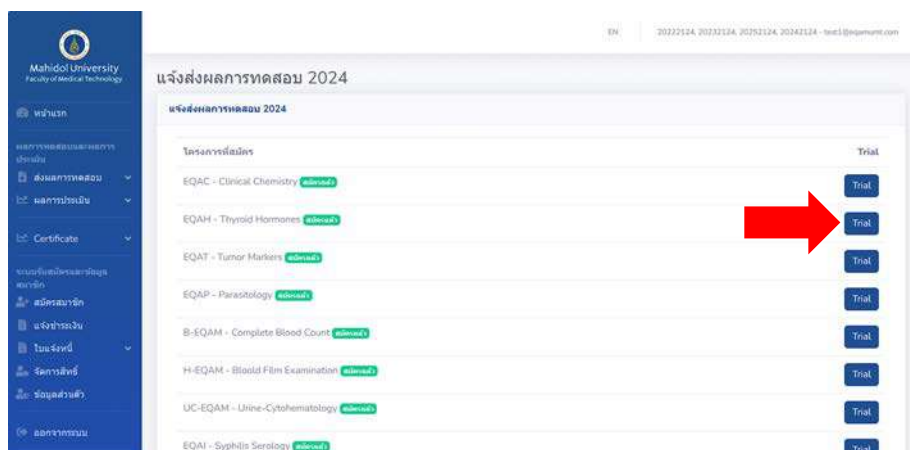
Mahidol University
Faculty of Medical Technology

หน้าแรก

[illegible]

ส่งผลการทดสอบ

ผลการประเมิน

Certificate

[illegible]

สมัครสมาชิก

แจ้งชำระเงิน

ใบแจ้งหนี้

จัดการสิทธิ์

ข้อมูลส่วนตัว

ออกจากระบบ

EN

20222124, 20232124, 20252124, 20242124 - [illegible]

แจ้งส่งผลการทดสอบ 2024

แจ้งส่งผลการทดสอบ 2024

| โครงการที่สมัคร | Trial |
|---|---|
| EQAC - Clinical Chemistry สมัครแล้ว | Trial |
| EQAH - Thyroid Hormones สมัครแล้ว | Trial |
| EQAT - Tumor Markers สมัครแล้ว | Trial |
| EQAP - Parasitology สมัครแล้ว | Trial |
| B-EQAM - Complete Blood Count สมัครแล้ว | Trial |
| H-EQAM - Blood Film Examination สมัครแล้ว | Trial |
| UC-EQAM - Urine-Cytohematology สมัครแล้ว | Trial |
| EQAI - Syphilis Serology สมัครแล้ว | Trial |